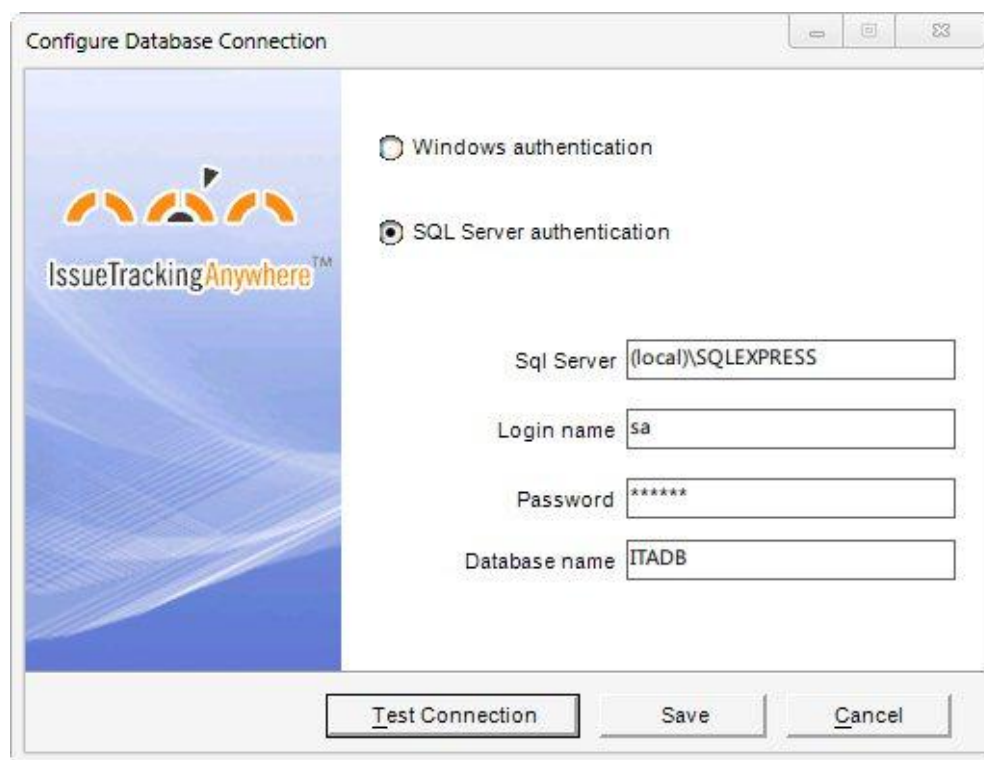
Configure Database Connection

IssueTrackingAnywhere™

Windows authentication

SQL Server authentication

Sql Server (local)\SQLEXPRESS

Login name sa

Password ******

Database name ITADB

Test Connection

Save

Cancel